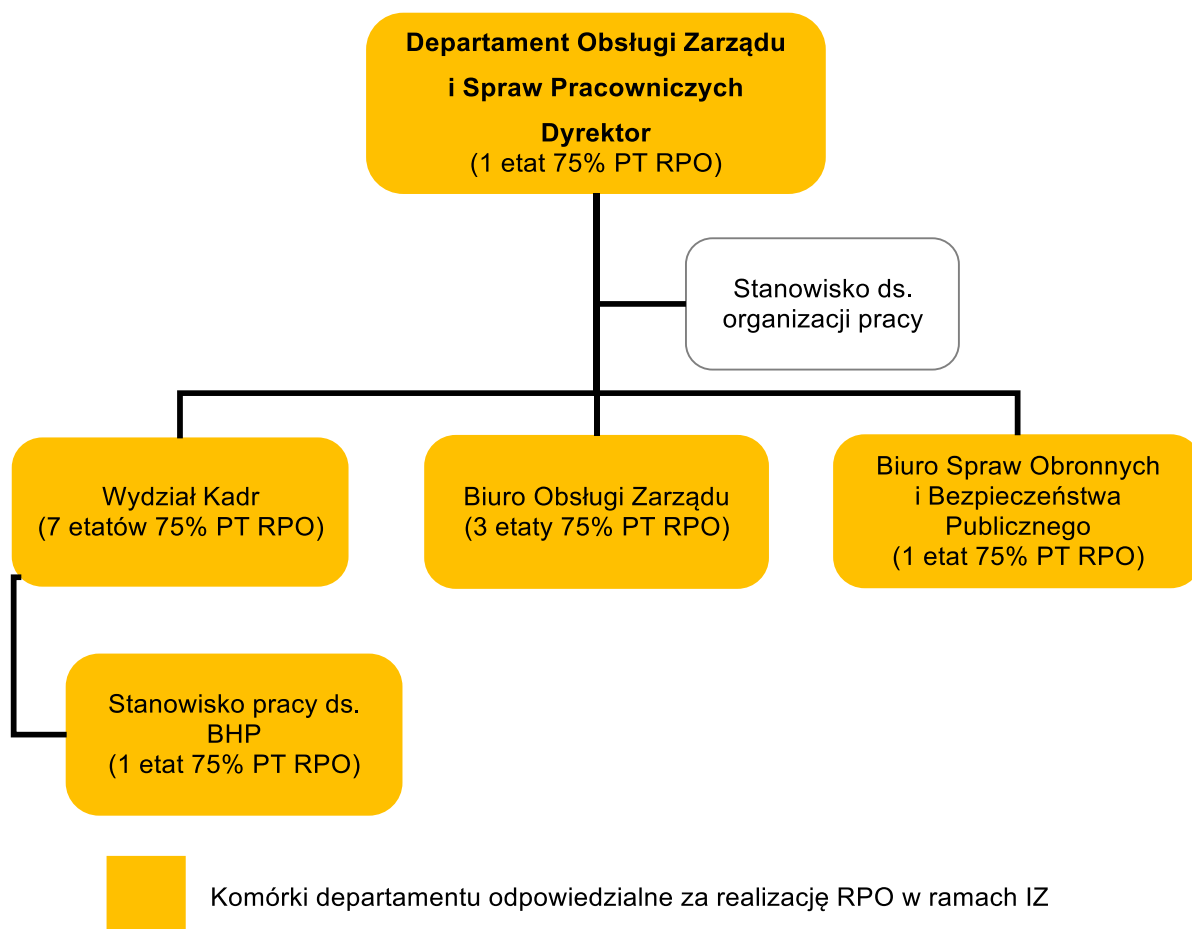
Departament Obsługi Zarządu
i Spraw Pracowniczych
Dyrektor
(1 etat 75% PT RPO)

Stanowisko ds. organizacji pracy

Wydział Kadr
(7 etatów 75% PT RPO)

Biuro Obsługi Zarządu
(3 etaty 75% PT RPO)

Biuro Spraw Obronnych i Bezpieczeństwa Publicznego
(1 etat 75% PT RPO)

Stanowisko pracy ds. BHP
(1 etat 75% PT RPO)

Komórki departamentu odpowiedzialne za realizację RPO w ramach IZ